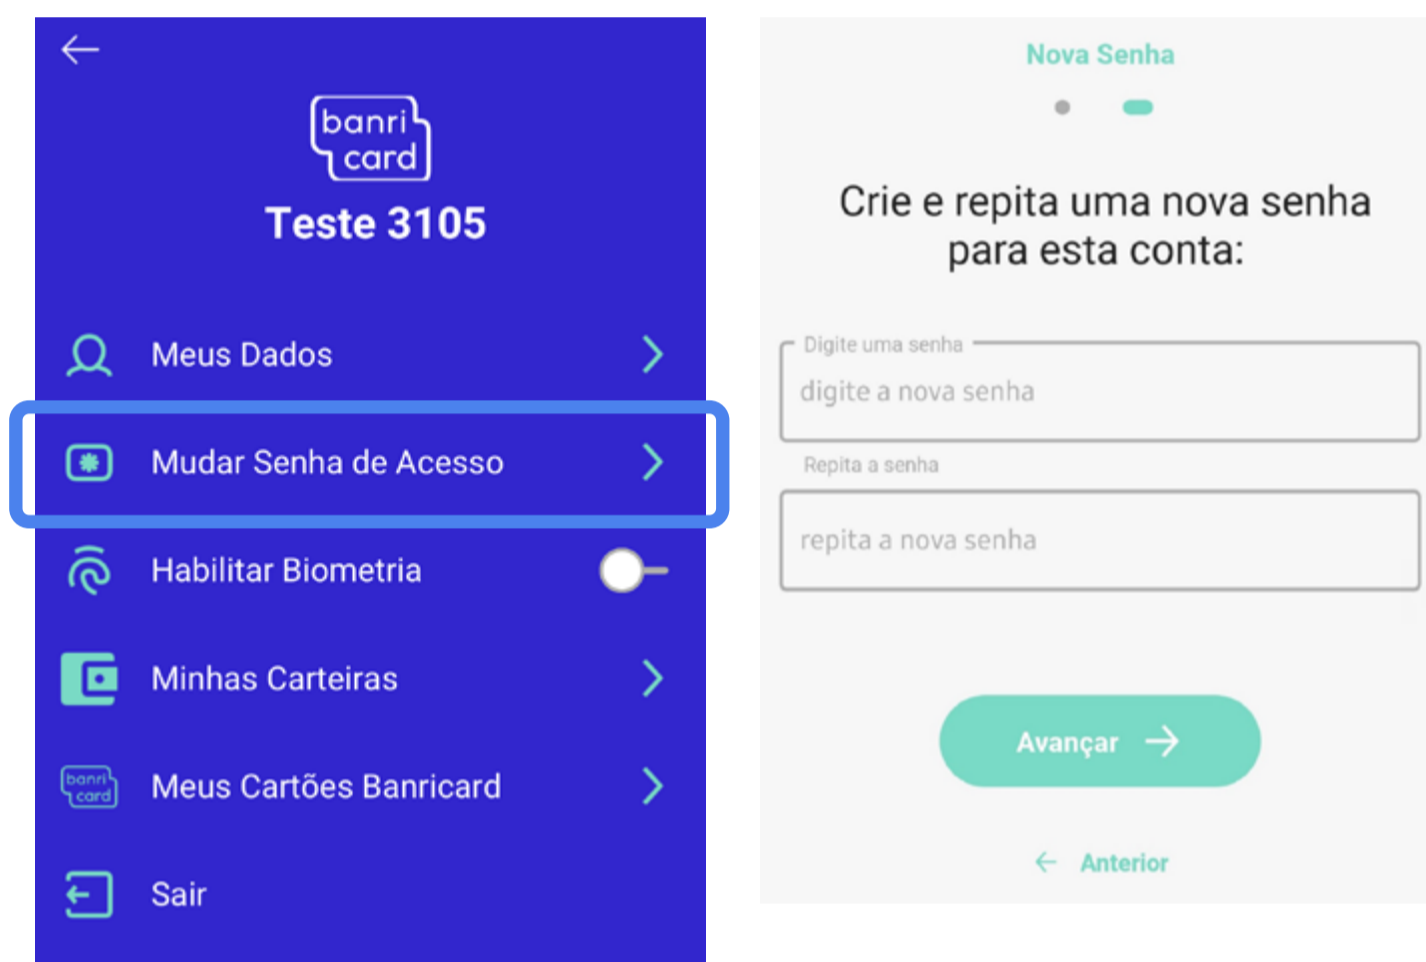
banri card

Teste 3105

Meus Dados

Mudar Senha de Acesso

Habilitar Biometria

Minhas Carteiras

banri card Meus Cartões Banricard

Sair

Nova Senha

Crie e repita uma nova senha para esta conta:

Digite uma senha

digite a nova senha

Repita a senha

repita a nova senha

Avançar

Anterior